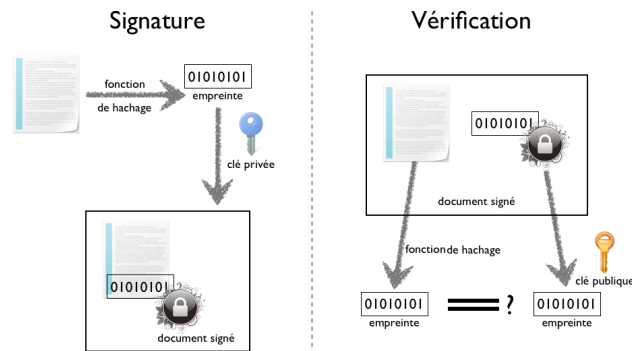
Signature

fonction de hachage

01010101
empreinte

clé privée

01010101

document signé

Vérification

01010101

document signé

fonction de hachage

clé publique

01010101
empreinte

?

01010101
empreinte